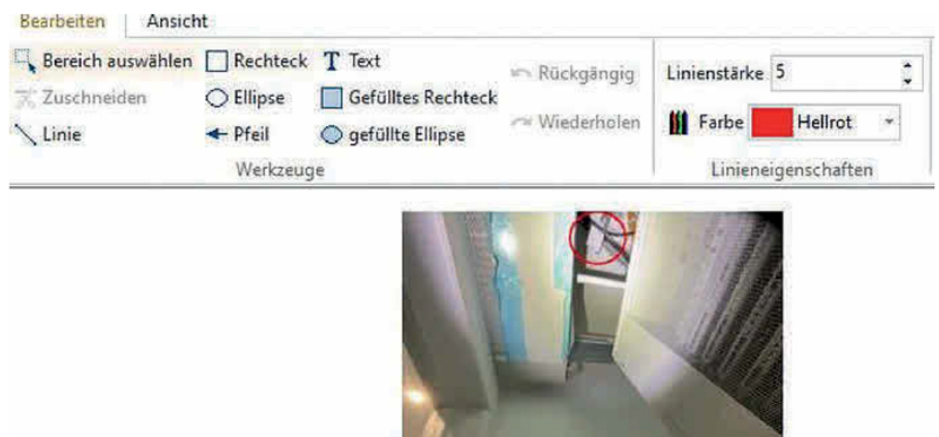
Bearbeiten Ansicht

Bereich auswählen
Zuschneiden
Linie
Rechteck
Ellipse
Pfeil
Text
Gefülltes Rechteck
gefüllte Ellipse
Werkzeuge

Rückgängig
Wiederholen

Linienstärke 5
Farbe Hellrot
Linieneigenschaften